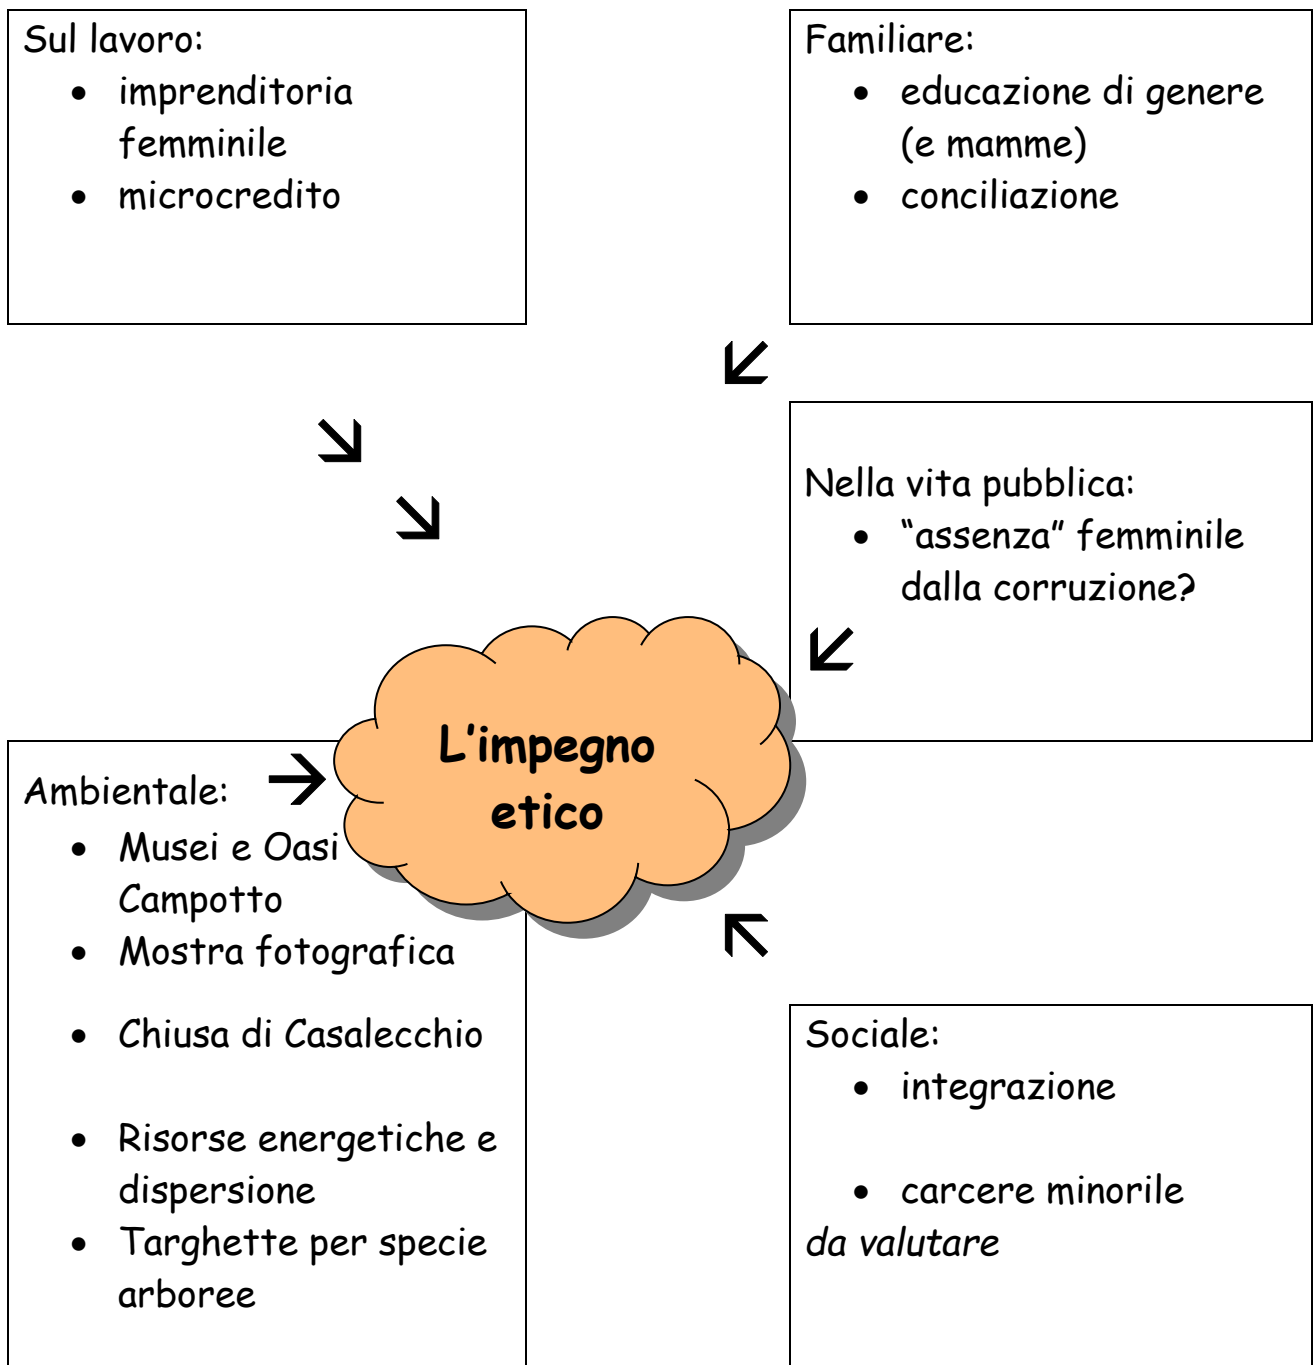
Sul lavoro:
- imprenditoria femminile
- microcredito

Familiare:
- educazione di genere (e mamme)
- conciliazione

Nella vita pubblica:
- “assenza” femminile dalla corruzione?

L’impegno etico

Ambientale:
- Musei e Oasi Campotto
- Mostra fotografica
- Chiusa di Casalecchio
- Risorse energetiche e dispersione
- Targhette per specie arboree

Sociale:
- integrazione
- carcere minorile

da valutare